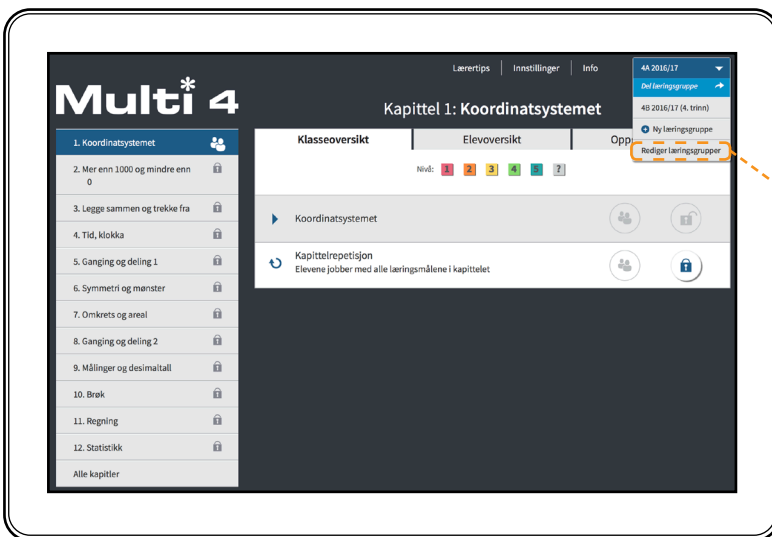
Lærertips | Innstillinger | Info

4A 2016/17
Del læringsgruppe
4B 2016/17 (4. trinn)
Ny læringsgruppe
Rediger læringsgrupper

Multi 4

Kapittel 1: Koordinatsystemet

1. Koordinatsystemet
2. Mer enn 1000 og mindre enn 0
3. Legge sammen og trekke fra
4. Tid, klokka
5. Ganging og deling 1
6. Symmetri og mønster
7. Omkrets og areal
8. Ganging og deling 2
9. Målinger og desimaltall
10. Brøk
11. Regning
12. Statistikk
Alle kapitler

Klasseoversikt | Elevoversikt | Opp

Nivå: 1 2 3 4 5 ?

Koordinatsystemet

Kapittelrepetisjon
Elevene jobber med alle læringsmålene i kapittelet